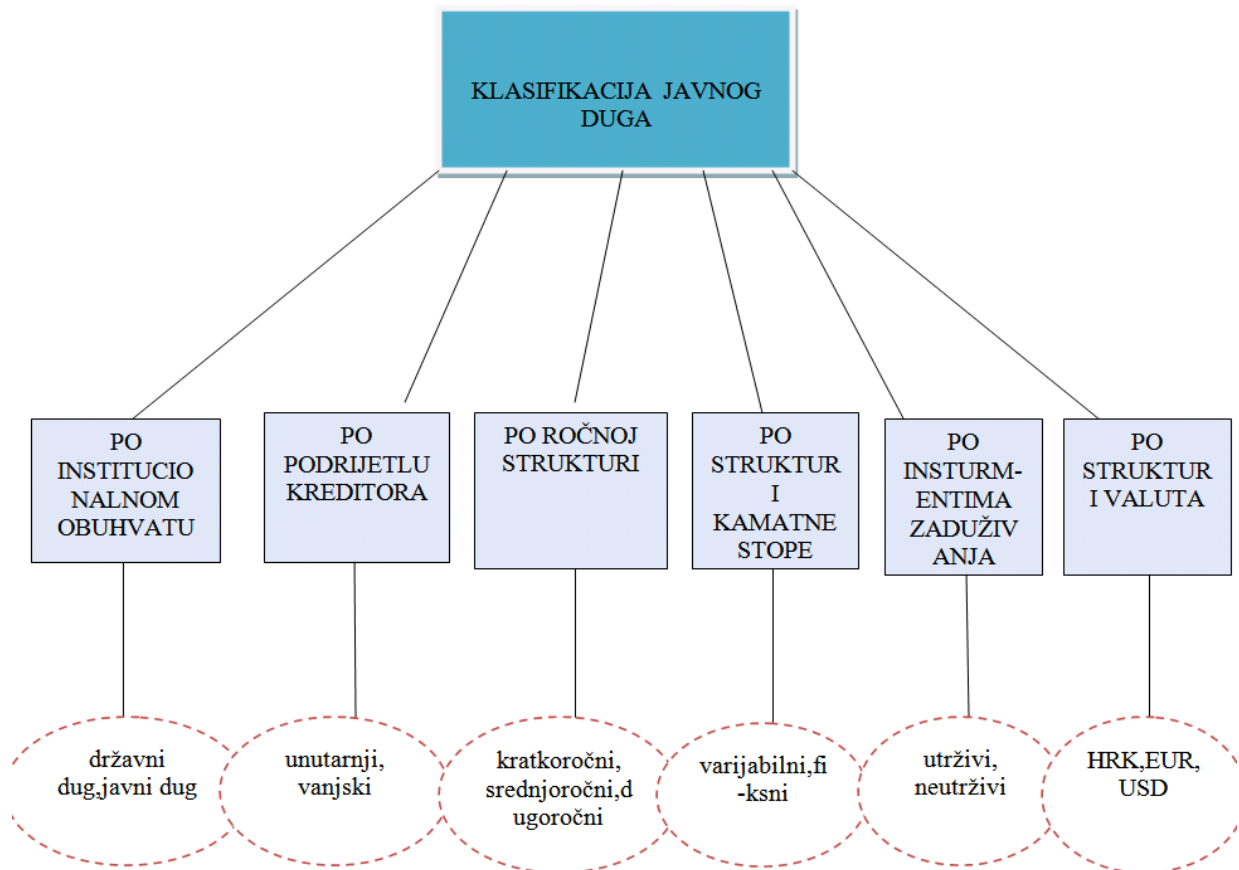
KLASIFIKACIJA JAVNOG DUGA

PO INSTITUCIONALNOM OBUHVATU

PO PODRIJETLU KREDITORA

PO ROČNOJ STRUKTURI

PO STRUKTURI KAMATNE STOPE

PO INSTURM-ENTIMA ZADUŽIVANJA

PO STRUKTURI VALUTA

državni dug,javni dug

unutarnji, vanjski

kratkoročni, srednjoročni,dugoročni

varijabilni,fi-ksni

utrživi, neutrživi

HRK,EUR, USD